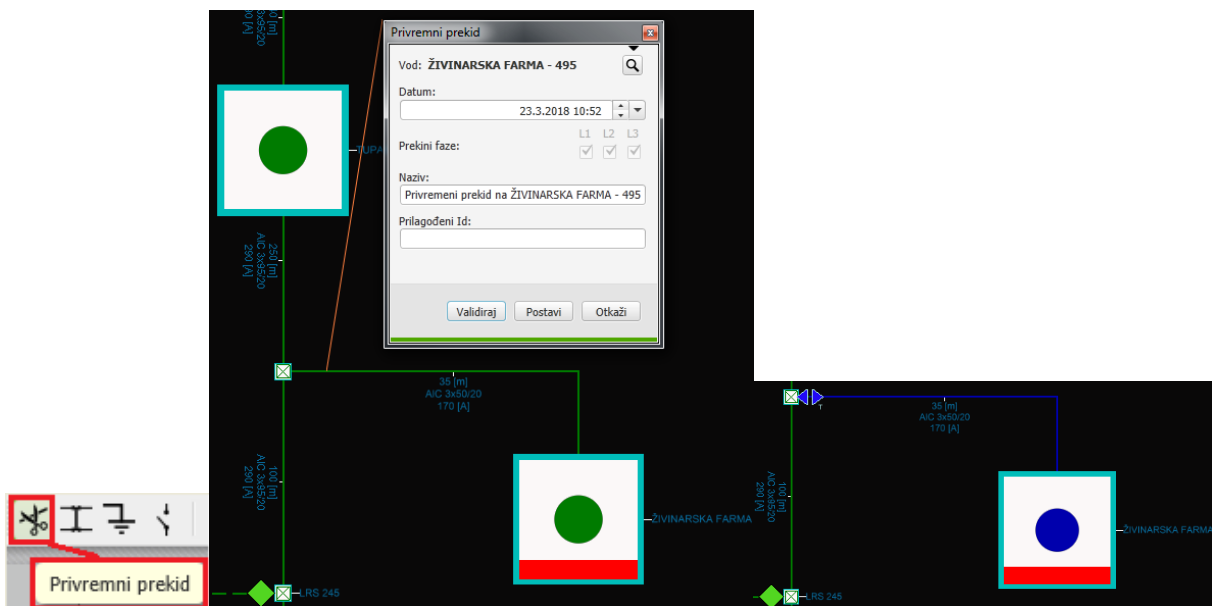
Privremeni prekid

Vod: ŽIVINARSKA FARMA - 495

Datum:
23.3.2018 10:52

Prekini faze:
L1 L2 L3

Naziv:
Privremeni prekid na ŽIVINARSKA FARMA - 495

Prilagođeni Id:

Validiraj Postavi Otkaži

3x95/20
[A]

TUPA

250 [m]
AlC 3x95/20
290 [A]

35 [m]
AlC 3x50/20
170 [A]

100 [m]
AlC 3x95/20
290 [A]

ŽIVINARSKA FARMA

LRS 245

Privremeni prekid

35 [m]
AlC 3x50/20
170 [A]

100 [m]
AlC 3x95/20
290 [A]

ŽIVINARSKA FARMA

LRS 245